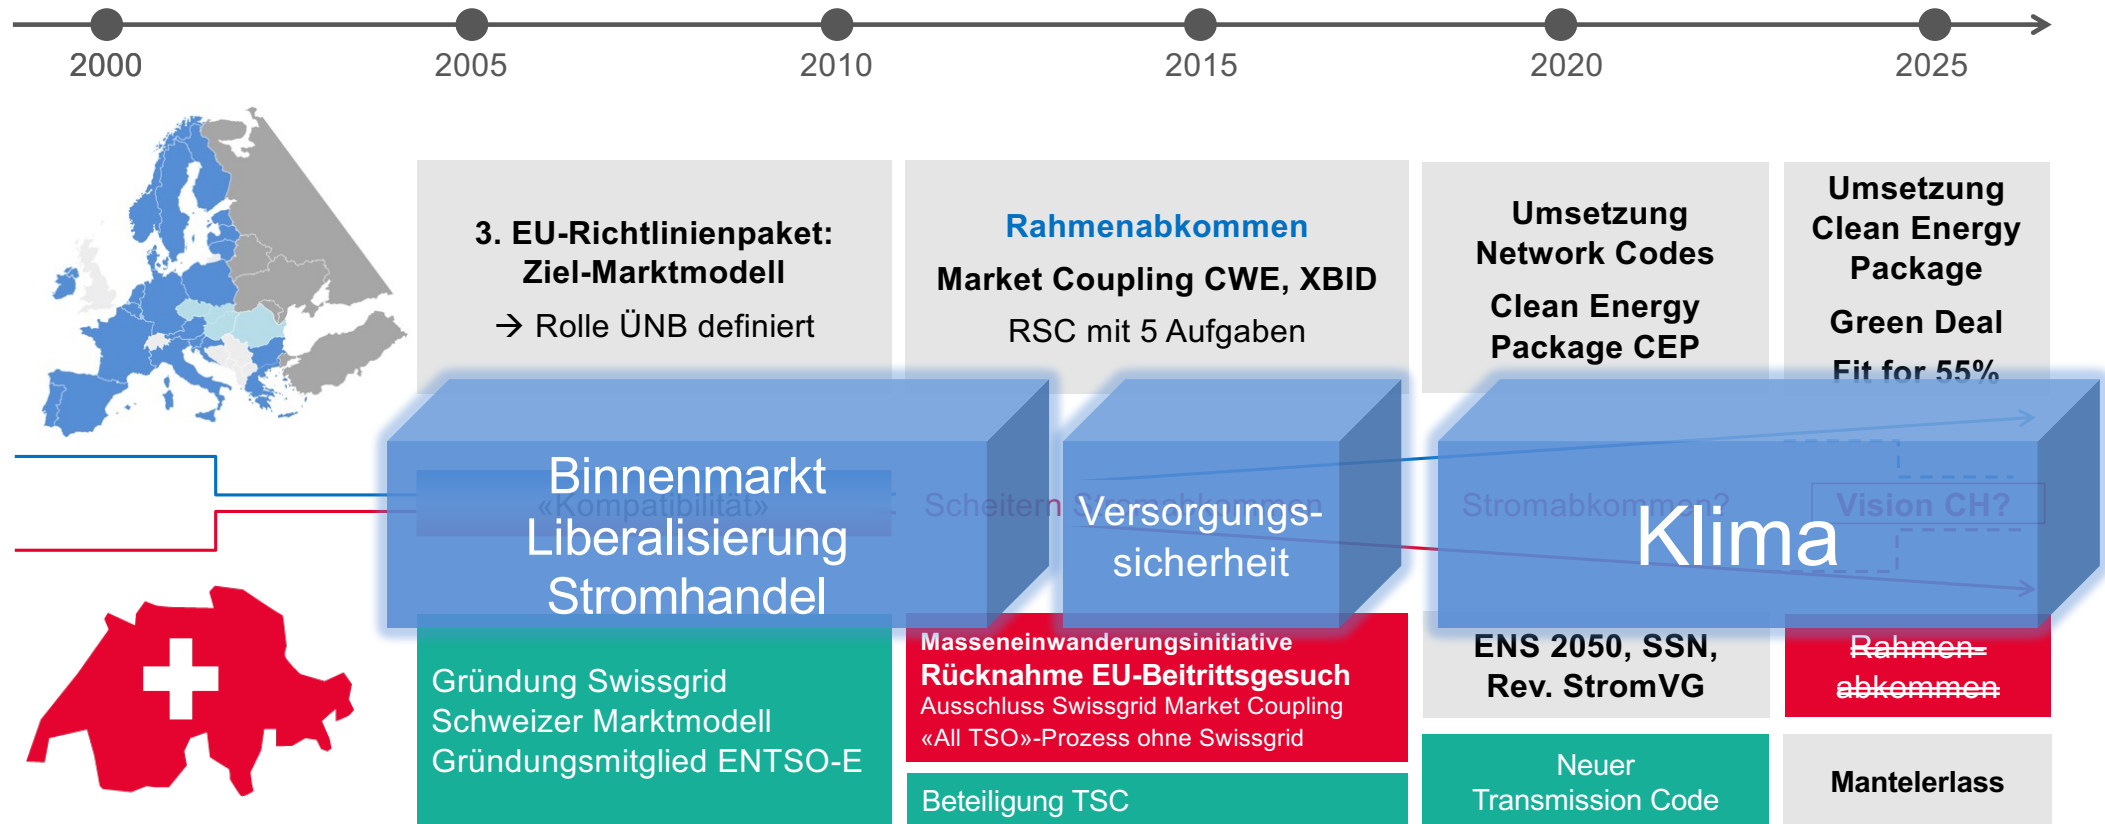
2000
2005
2010
2015
2020
2025

3. EU-Richtlinienpaket: Ziel-Marktmodell

→ Rolle ÜNB definiert

Rahmenabkommen

Market Coupling CWE, XBID

RSC mit 5 Aufgaben

Umsetzung Network Codes

Clean Energy Package CEP

Umsetzung Clean Energy Package

Green Deal

Fit for 55%

«Kompatibilität»

Scheitern Stromabkommen

Stromabkommen?

Vision CH?

Binnenmarkt Liberalisierung Stromhandel

Versorgungssicherheit

Klima

Gründung Swissgrid
Schweizer Marktmodell
Gründungsmitglied ENTSO-E

Masseneinwanderungsinitiative
Rücknahme EU-Beitrittsgesuch
Ausschluss Swissgrid Market Coupling
«All TSO»-Prozess ohne Swissgrid

Beteiligung TSC

ENS 2050, SSN, Rev. StromVG

Neuer Transmission Code

~~Rahmenabkommen~~

Mantelerlass